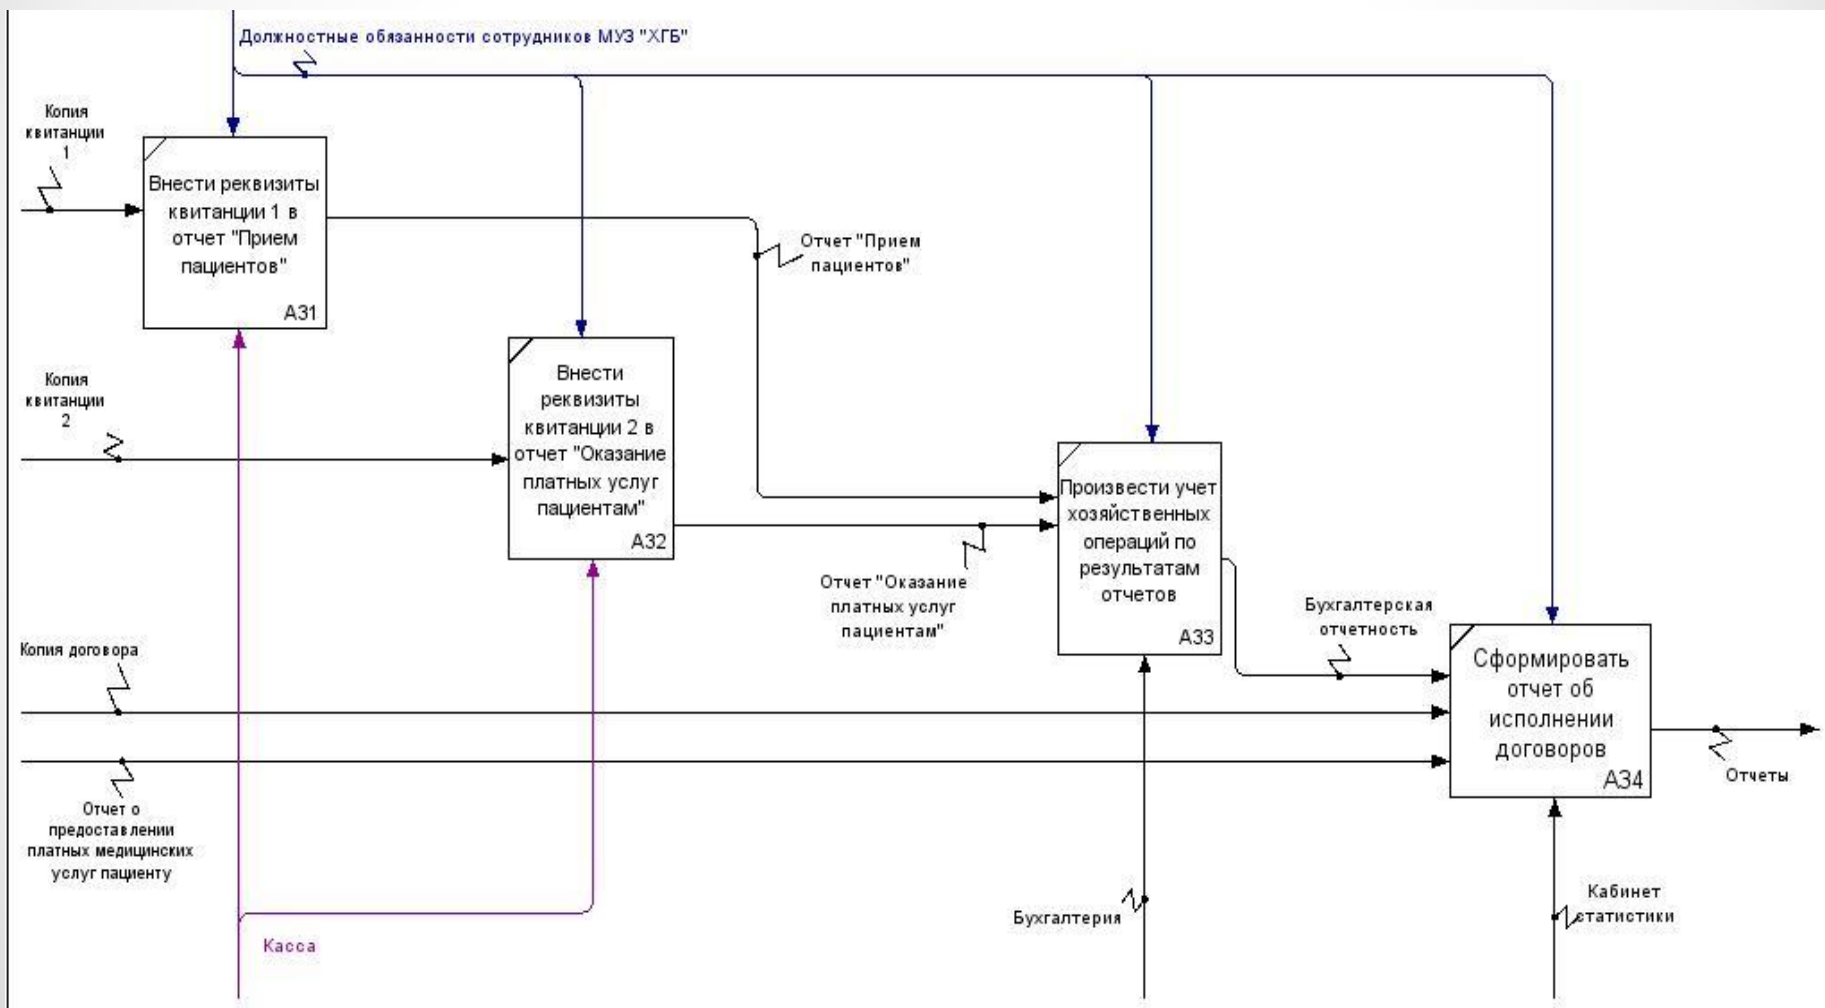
Должностные обязанности сотрудников МУЗ "ХГБ"

Копия квитанции 1

Внести реквизиты квитанции 1 в отчет "Прием пациентов"
А31

Отчет "Прием пациентов"

Копия квитанции 2

Внести реквизиты квитанции 2 в отчет "Оказание платных услуг пациентам"
А32

Произвести учет хозяйственных операций по результатам отчетов
А33

Отчет "Оказание платных услуг пациентам"

Бухгалтерская отчетность

Копия договора

Сформировать отчет об исполнении договоров
А34

Отчеты

Отчет о предоставлении платных медицинских услуг пациенту

Бухгалтерия

Кабинет статистики

Касса